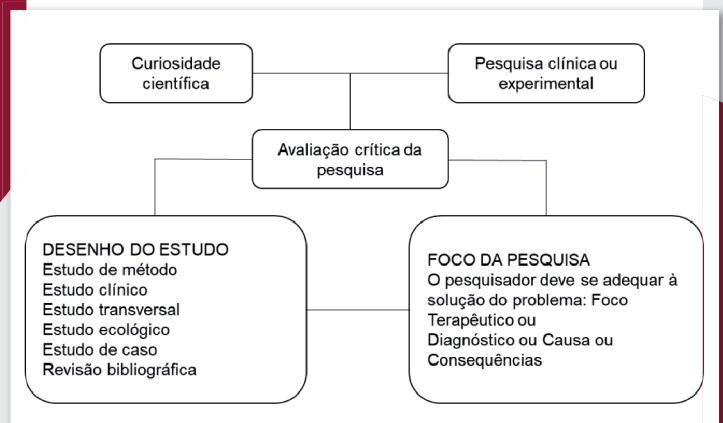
Curiosidade científica

Pesquisa clínica ou experimental

Avaliação crítica da pesquisa

DESENHO DO ESTUDO
Estudo de método
Estudo clínico
Estudo transversal
Estudo ecológico
Estudo de caso
Revisão bibliográfica

FOCO DA PESQUISA
O pesquisador deve se adequar à solução do problema: Foco Terapêutico ou
Diagnóstico ou Causa ou Consequências